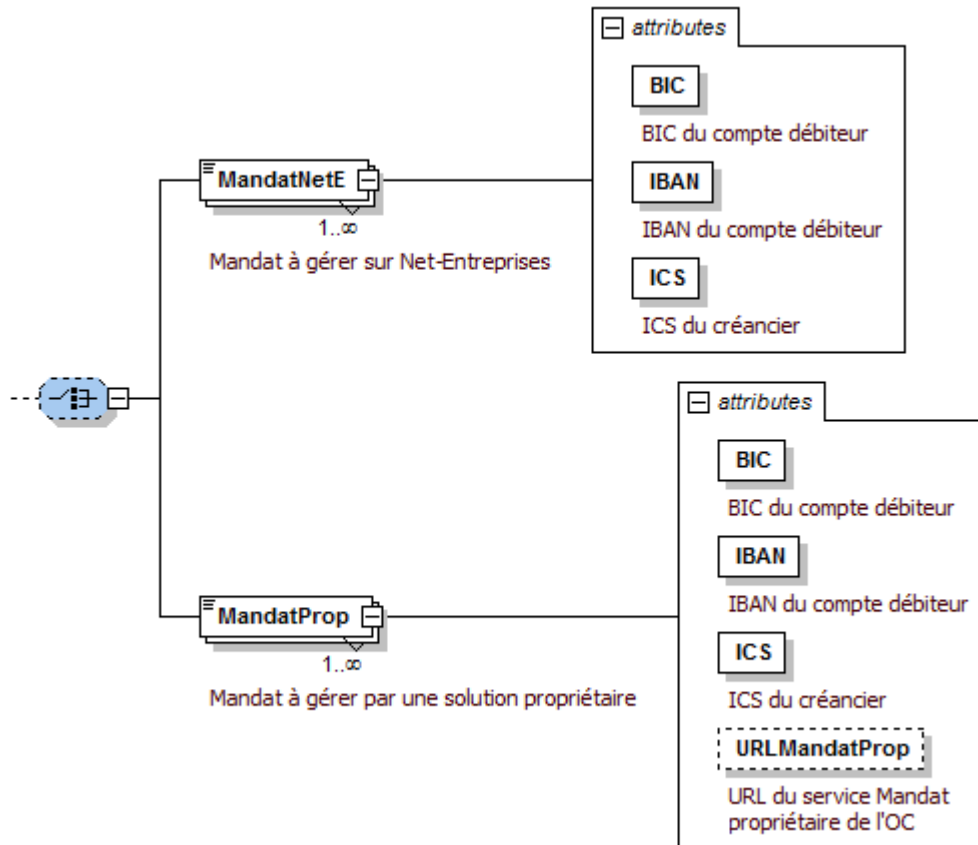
attributes

BIC

BIC du compte débiteur

IBAN

IBAN du compte débiteur

ICS

ICS du créancier

MandatNetE

1..∞

Mandat à gérer sur Net-Entreprises

attributes

BIC

BIC du compte débiteur

IBAN

IBAN du compte débiteur

ICS

ICS du créancier

URLMandatProp

URL du service Mandat propriétaire de l'OC

MandatProp

1..∞

Mandat à gérer par une solution propriétaire